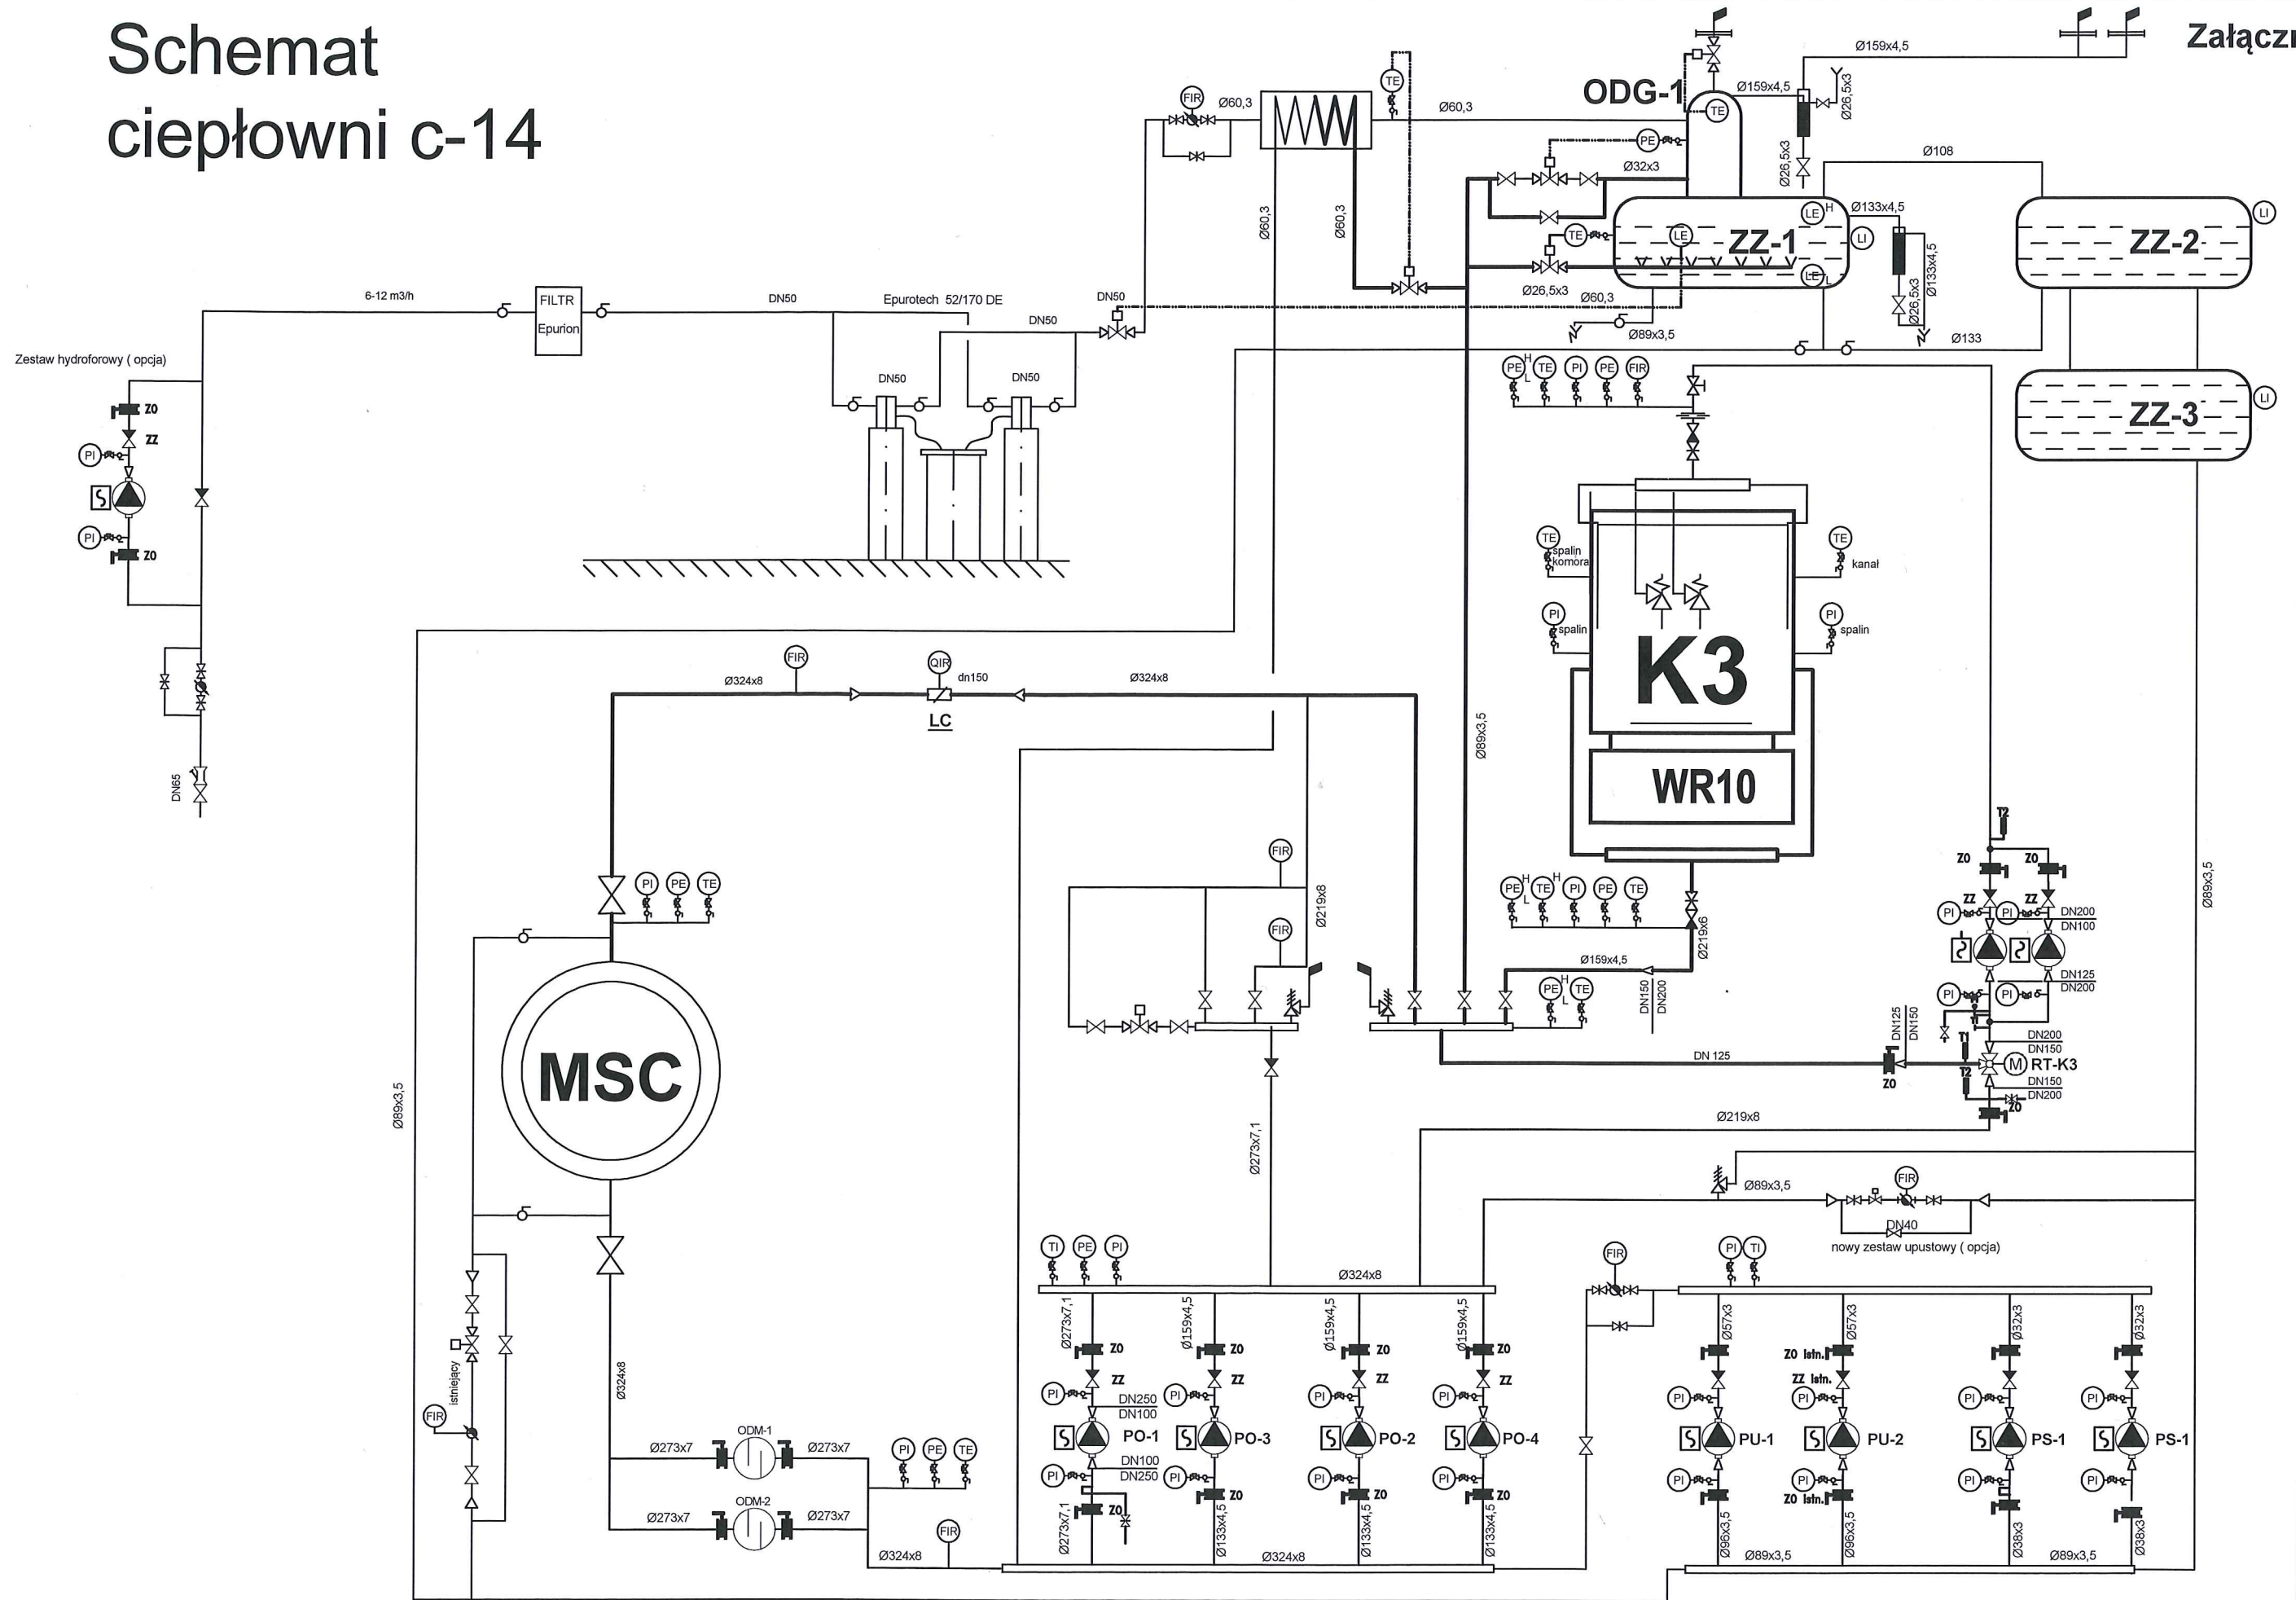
Schemat ciepłowni c-14

Załączn

ODG-1

Ø159x4,5

Ø159x4,5

Ø26,5x3

Ø60,3

Ø60,3

FIR

TE

TE

PE

Ø32x3

Ø108

Ø26,5x3

Ø60,3

Ø60,3

ZZ-1

LE H

LE

LE L

LI

Ø133x4,5

Ø133x4,5

Ø26,5x3

ZZ-2

LI

ZZ-3

LI

TE

Ø26,5x3

Ø60,3

Ø89x3,5

Ø133

6-12 m3/h

FILTR Epurion

DN50

Epurotech 52/170 DE

DN50

DN50

DN50

DN50

Zestaw hydroforowy ( opcja)

ZO

ZZ

PI

PI

ZO

DN65

PE H L

TE

PI

PE

FIR

K3

WR10

TE spalin komora

PI spalin

TE kanał

PI spalin

Ø89x3,5

FIR

QIR

dn150

Ø324x8

Ø324x8

LC

PI

PE

TE

MSC

FIR

FIR

Ø219x8

PE H L

TE

PI

PE

TE

Ø219x6

Ø159x4,5

PE H L

TE

DN150

DN200

DN 125

ZO

DN125

DN150

T2

ZO

ZO

ZZ

ZZ

PI

PI

DN200

DN100

DN125

DN200

PI

PI

T1

DN200

DN150

M

RT-K3

T2

DN150

DN200

ZO

Ø219x8

Ø89x3,5

Ø89x3,5

FIR

DN40

nowy zestaw upustowy ( opcja)

Ø89x3,5

Ø273x7,1

Ø324x8

istniejący

FIR

ODM-1

Ø273x7

Ø273x7

ODM-2

Ø273x7

Ø273x7

PI

PE

TE

FIR

Ø324x8

TI

PE

PI

Ø324x8

Ø273x7,1

ZO

ZZ

PI

DN250

DN100

PO-1

PI

DN100

DN250

ZO

Ø273x7,1

Ø159x4,5

ZO

ZZ

PI

PO-3

PI

ZO

Ø133x4,5

Ø159x4,5

ZO

ZZ

PI

PO-2

PI

ZO

Ø133x4,5

Ø159x4,5

ZO

ZZ

PI

PO-4

PI

ZO

Ø133x4,5

Ø324x8

FIR

PI

TI

Ø57x3

PI

PU-1

PI

Ø96x3,5

Ø57x3

ZO Istn.

ZZ Istn.

PI

PU-2

PI

ZO Istn.

Ø96x3,5

Ø89x3,5

Ø32x3

PI

PS-1

PI

Ø38x3

Ø32x3

PI

PS-1

PI

Ø38x3

Ø89x3,5